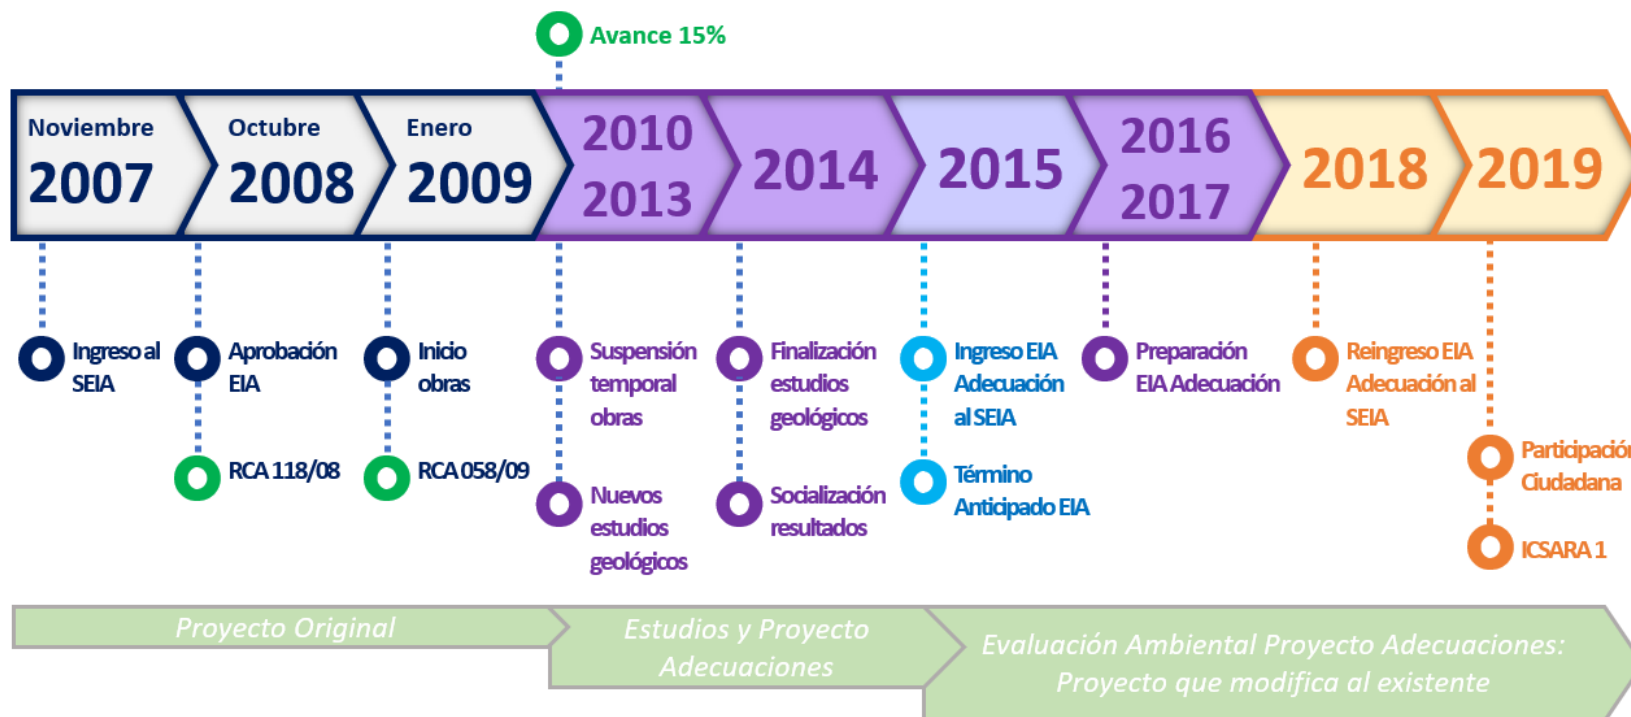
Avance 15%

Noviembre 2007

Octubre 2008

Enero 2009

2010 2013

2014

2015

2016 2017

2018

2019

Ingreso al SEIA

Aprobación EIA

RCA 118/08

Inicio obras

RCA 058/09

Suspensión temporal obras

Nuevos estudios geológicos

Finalización estudios geológicos

Socialización resultados

Ingreso EIA Adecuación al SEIA

Término Anticipado EIA

Preparación EIA Adecuación

Reingreso EIA Adecuación al SEIA

Participación Ciudadana

ICSARA 1

Proyecto Original

Estudios y Proyecto Adecuaciones

Evaluación Ambiental Proyecto Adecuaciones: Proyecto que modifica al existente